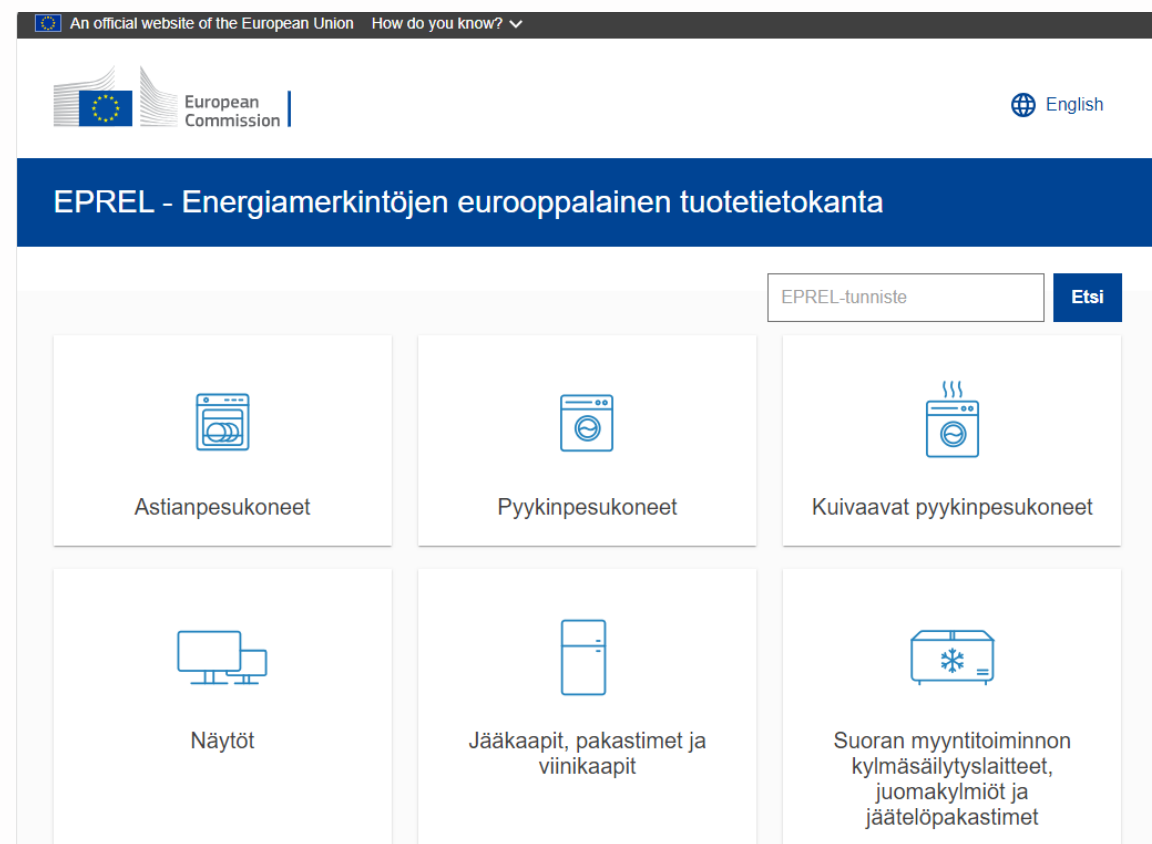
An official website of the European Union How do you know?

European Commission

English

EPREL - Energiamerkintöjen eurooppalainen tuotetietokanta

EPREL-tunniste

Etsi

Astianpesukoneet

Pyykinpesukoneet

Kuivaavat pyykinpesukoneet

Näytöt

Jääkaapit, pakastimet ja viinikaapit

Suoran myyntitoiminnon kylmäsäilytyslaitteet, juomakylmiöt ja jäätelöpakastimet